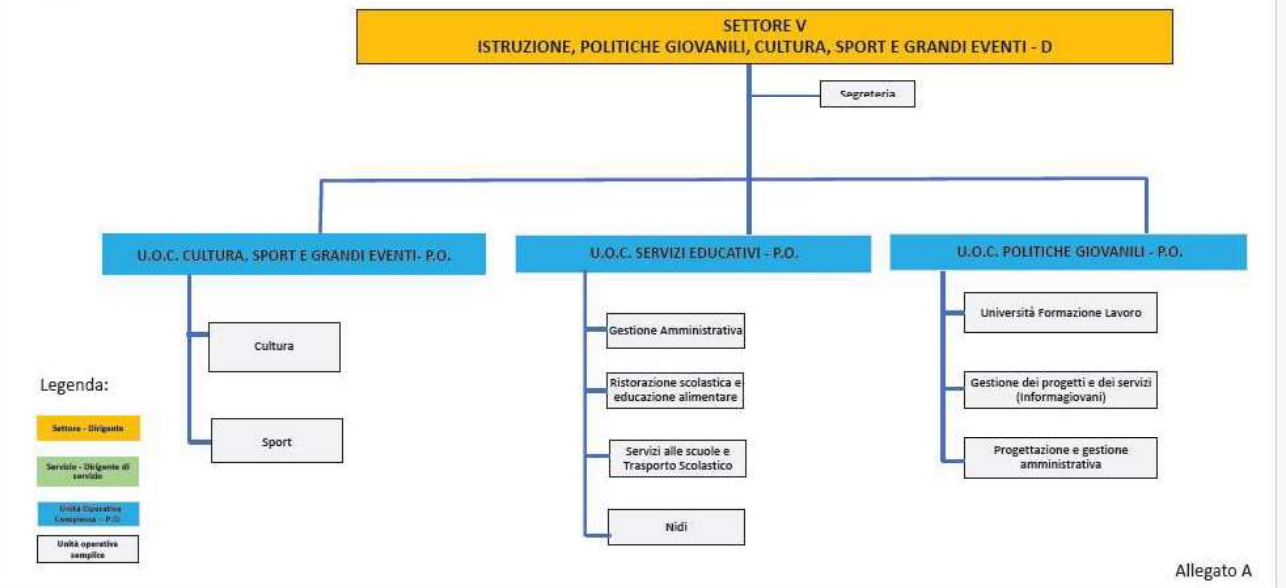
SETTORE V
ISTRUZIONE, POLITICHE GIOVANILI, CULTURA, SPORT E GRANDI EVENTI - D

Segreteria

U.O.C. CULTURA, SPORT E GRANDI EVENTI- P.O.

Cultura

Sport

U.O.C. SERVIZI EDUCATIVI - P.O.

Gestione Amministrativa

Ristorazione scolastica e educazione alimentare

Servizi alle scuole e Trasporto Scolastico

Nidi

U.O.C. POLITICHE GIOVANILI - P.O.

Università Formazione Lavoro

Gestione dei progetti e dei servizi (Informagiovani)

Progettazione e gestione amministrativa

Legenda:

Settore - Dirigente

Servizio - Dirigente di servizio

Unità Operativa Complessa - P.O.

Unità operativa semplice

Allegato A